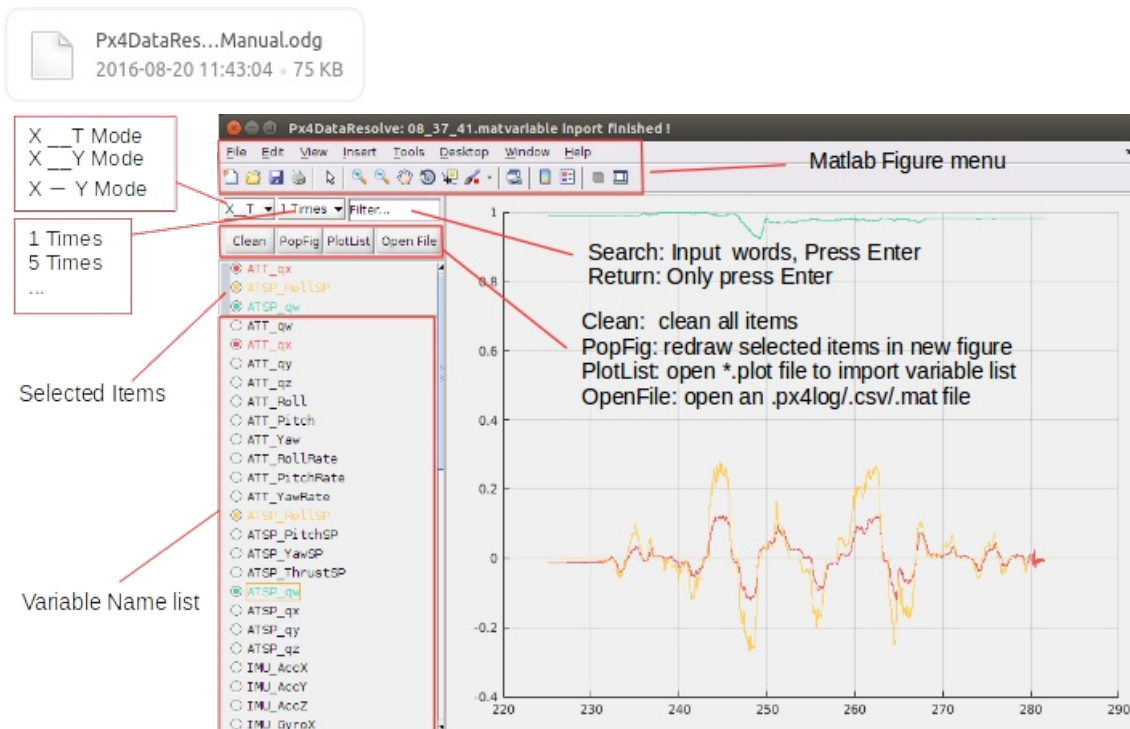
Px4DataRes...Manual.odg
2016-08-20 11:43:04 • 75 KB

X __T Mode
X __Y Mode
X — Y Mode

1 Times
5 Times
...

Selected Items

Variable Name list

Px4DataResolve: 08_37_41.matvariable inport finished !

File Edit View Insert Tools Desktop Window Help

Matlab Figure menu

X_T 1 Times Filter...

Clean PopFig PlotList Open File

ATT_qx
ATSP_RollSP
ATSP_qw
ATT_qW
ATT_qx
ATT_qy
ATT_qz
ATT_Roll
ATT_Pitch
ATT_Yaw
ATT_RollRate
ATT_PitchRate
ATT_YawRate
ATSP_RollSP
ATSP_PitchSP
ATSP_YawSP
ATSP_ThrustSP
ATSP_qw
ATSP_qx
ATSP_qy
ATSP_qz
IMU_AccX
IMU_AccY
IMU_AccZ
IMU_GyroX

Search: Input words, Press Enter
Return: Only press Enter

Clean: clean all items
PopFig: redraw selected items in new figure
PlotList: open *.plot file to import variable list
OpenFile: open an .px4log/.csv/.mat file

1
0.8
0.6
0.4
0.2
0
-0.2
-0.4
220 230 240 250 260 270 280 290